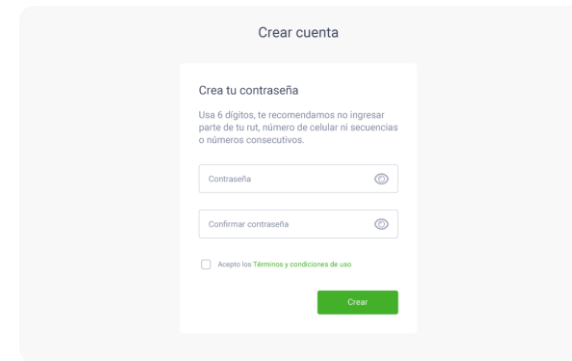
Crear cuenta

Crea tu contraseña

Usa 6 dígitos, te recomendamos no ingresar parte de tu rut, número de celular ni secuencias o números consecutivos.

Contraseña

Confirmar contraseña

Acepto los Términos y condiciones de uso

Crear